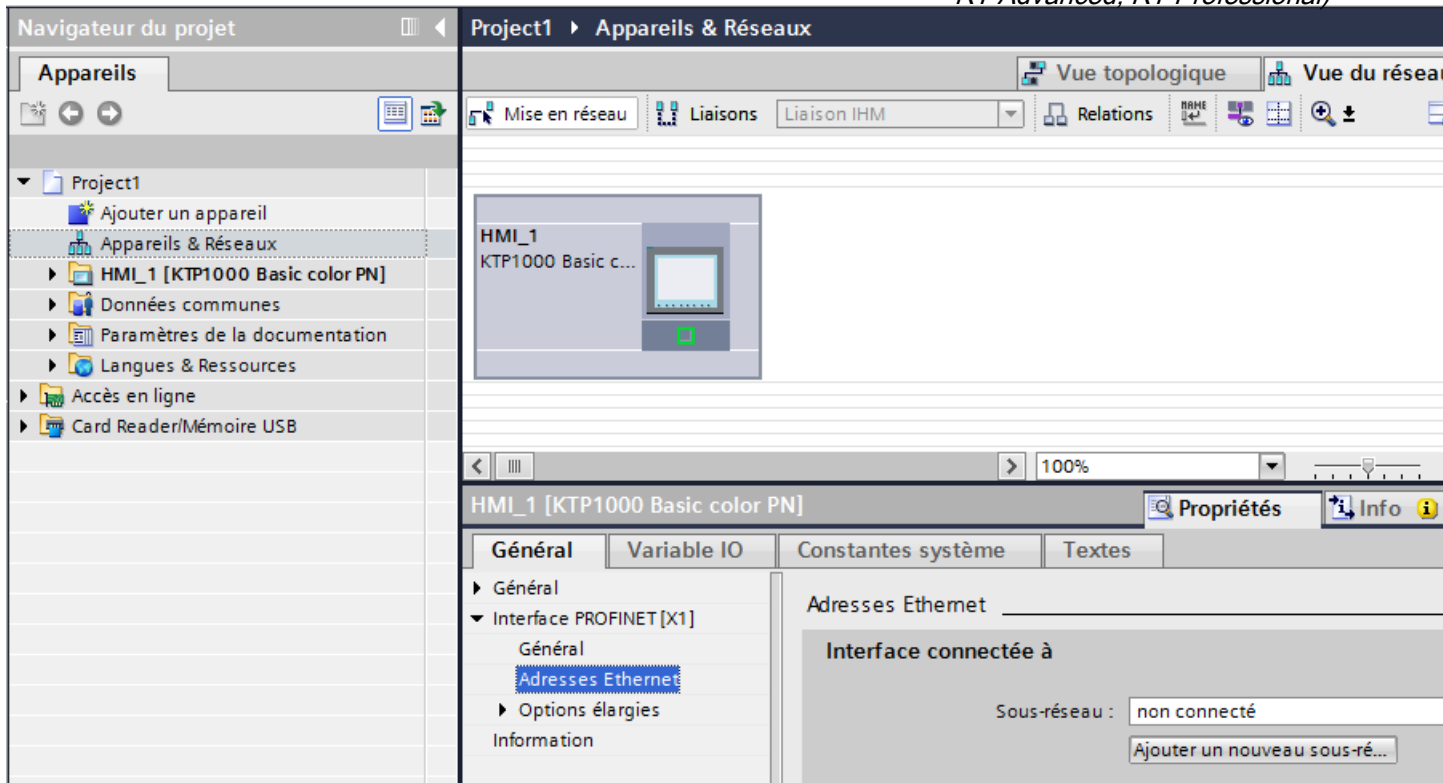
RT Advanced, RT Professional)

Navigateur du projet

Project1 ▸ Appareils & Réseaux

Appareils

Vue topologique
Vue du résea

Mise en réseau
Liaisons
Liaison IHM
Relations

Project1
Ajouter un appareil
Appareils & Réseaux
HMI_1 [KTP1000 Basic color PN]
Données communes
Paramètres de la documentation
Langues & Ressources
Accès en ligne
Card Reader/Mémoire USB

HMI_1
KTP1000 Basic c...

100%

HMI_1 [KTP1000 Basic color PN]

Propriétés
Info

Général
Variable IO
Constantes système
Textes

Général
Interface PROFINET [X1]
Général
Adresses Ethernet
Options élargies
Information

Adresses Ethernet

Interface connectée à

Sous-réseau : non connecté

Ajouter un nouveau sous-ré...